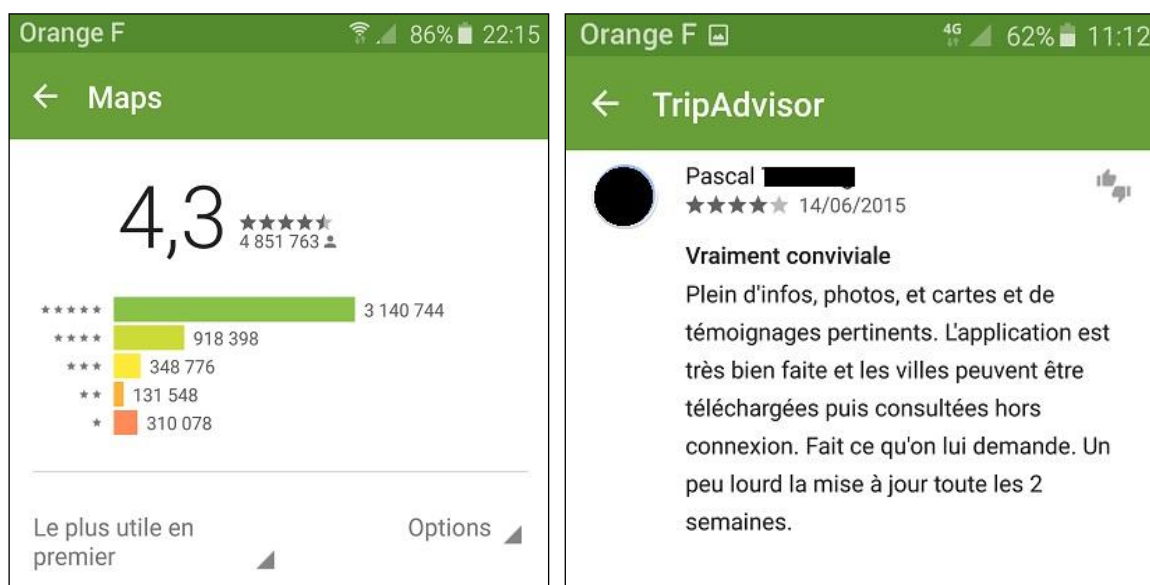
Orange F 86% 22:15

← Maps

4,3
4 851 763

| | |
|---|---|
| ★★★★★ | 3 140 744 |
| ★★★★ | 918 398 |
| ★★★ | 348 776 |
| ★★ | 131 548 |
| ★ | 310 078 |

Le plus utile en premier

Options

Orange F 4G 62% 11:12

← TripAdvisor

Pascal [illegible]
14/06/2015

Vraiment conviviale
Plein d'infos, photos, et cartes et de témoignages pertinents. L'application est très bien faite et les villes peuvent être téléchargées puis consultées hors connexion. Fait ce qu'on lui demande. Un peu lourd la mise à jour toute les 2 semaines.